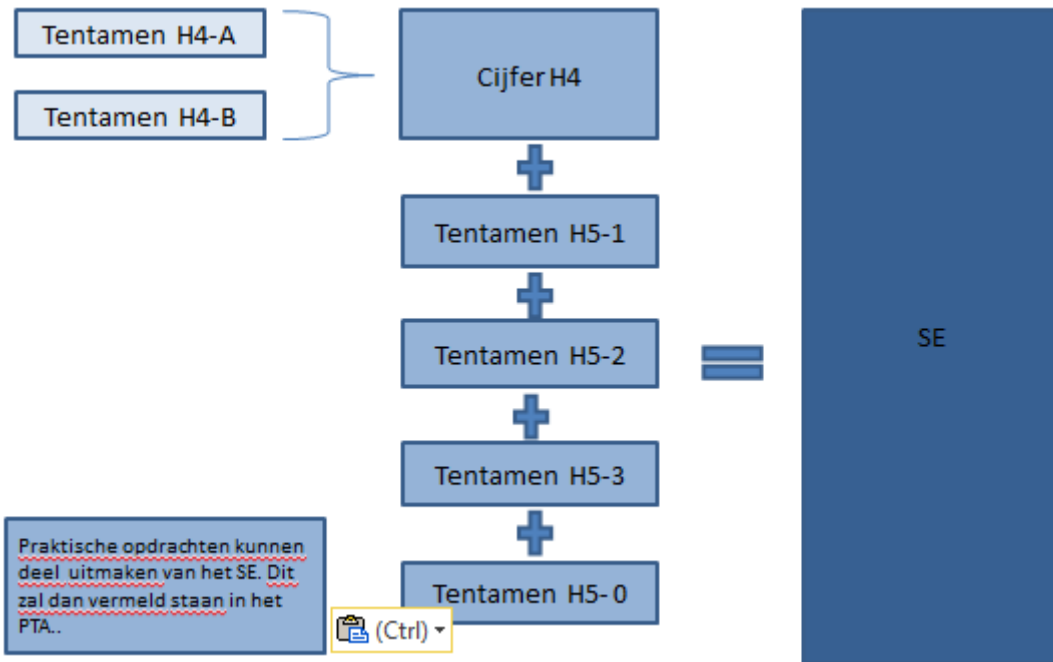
Tentamen H4-A

Tentamen H4-B

Cijfer H4

Tentamen H5-1

Tentamen H5-2

Tentamen H5-3

Tentamen H5- 0

SE

Praktische opdrachten kunnen deel uitmaken van het SE. Dit zal dan vermeld staan in het PTA..

(Ctrl)